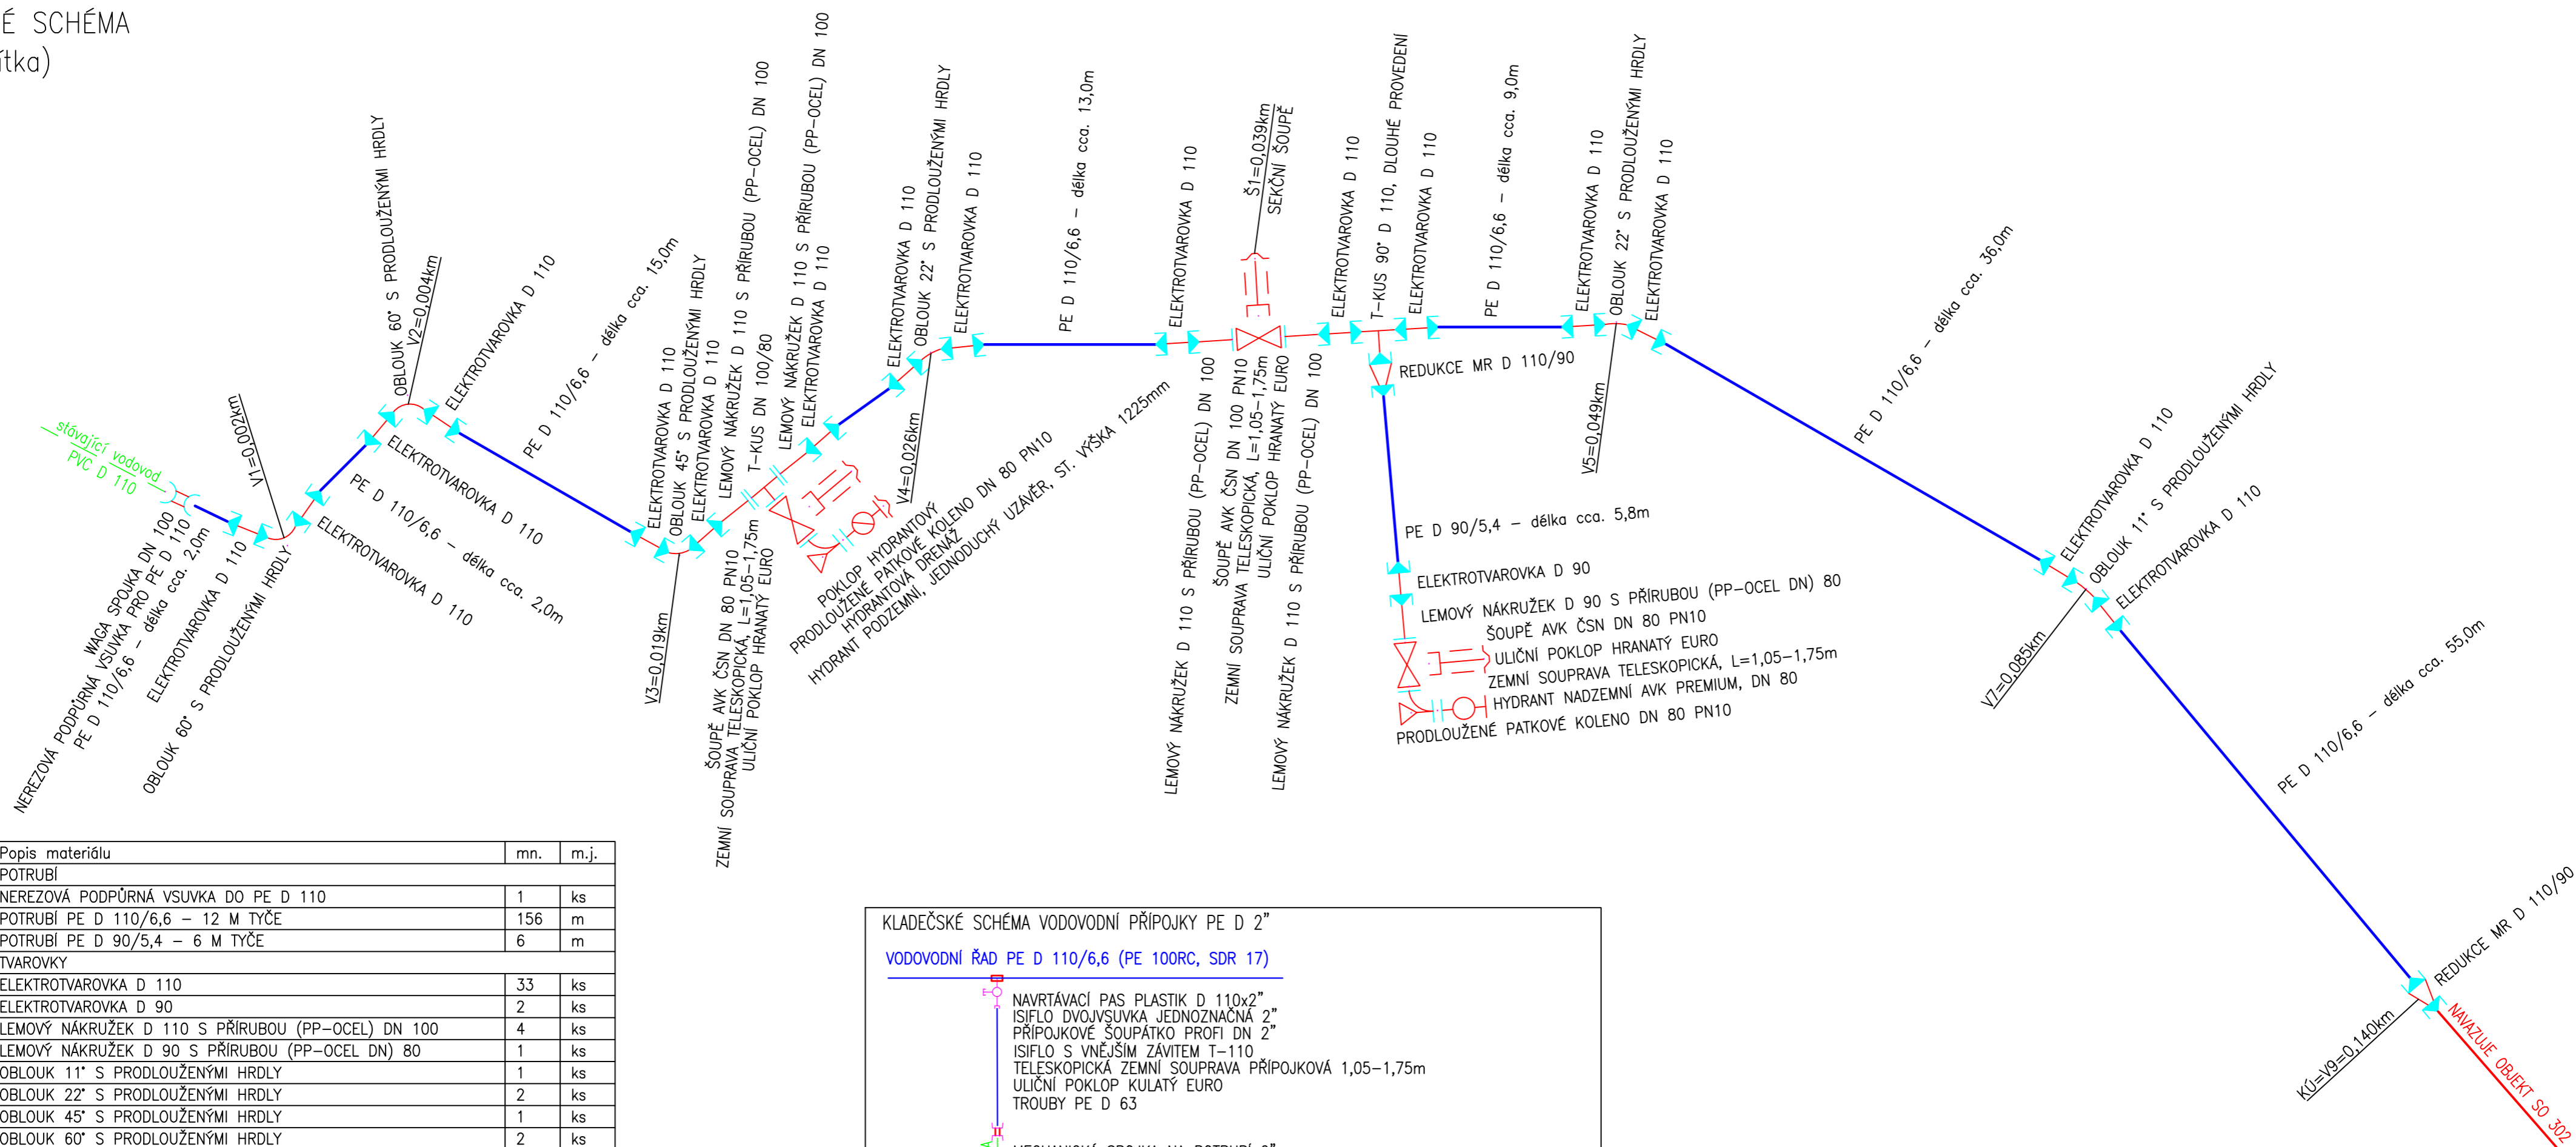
É SCHÉMA
ítka)

stávající vodovod PVC D 110
WAGA SPOJKA DN 100
NEREZOVÁ PODPŮRNÁ VSUVKA PRO PE D 110
PE D 110/6,6 – délka cca. 2,0m
ELEKTROTVAROVKA D 110
OBLOUK 60° S PRODLOUŽENÝMI HRDLY
V1=0,002km
ELEKTROTVAROVKA D 110
PE D 110/6,6 – délka cca. 2,0m
ELEKTROTVAROVKA D 110
OBLOUK 60° S PRODLOUŽENÝMI HRDLY
V2=0,004km
ELEKTROTVAROVKA D 110
PE D 110/6,6 – délka cca. 15,0m
ELEKTROTVAROVKA D 110
OBLOUK 45° S PRODLOUŽENÝMI HRDLY
ELEKTROTVAROVKA D 110
V3=0,019km
LEMOVÝ NÁKRUŽEK D 110 S PŘÍRUBOU (PP–OCEL) DN 100
T–KUS DN 100/80
LEMOVÝ NÁKRUŽEK D 110 S PŘÍRUBOU (PP–OCEL) DN 100
ELEKTROTVAROVKA D 110
ŠOUPĚ AVK ČSN DN 80 PN10
ZEMNÍ SOUPRAVA TELESKOPICKÁ, L=1,05–1,75m
ULIČNÍ POKLOP HRANATÝ EURO
POKLOP HYDRANTOVÝ
PRODLOUŽENÉ PATKOVÉ KOLENO DN 80 PN10
HYDRANTOVÁ DRENÁŽ
HYDRANT PODZEMNÍ, JEDNODUCHÝ UZÁVĚR, ST. VÝŠKA 1225mm
ELEKTROTVAROVKA D 110
OBLOUK 22° S PRODLOUŽENÝMI HRDLY
ELEKTROTVAROVKA D 110
V4=0,026km
PE D 110/6,6 – délka cca. 13,0m
ELEKTROTVAROVKA D 110
LEMOVÝ NÁKRUŽEK D 110 S PŘÍRUBOU (PP–OCEL) DN 100
ŠOUPĚ AVK ČSN DN 100 PN10
ZEMNÍ SOUPRAVA TELESKOPICKÁ, L=1,05–1,75m
ULIČNÍ POKLOP HRANATÝ EURO
LEMOVÝ NÁKRUŽEK D 110 S PŘÍRUBOU (PP–OCEL) DN 100
Š1=0,039km
SEKČNÍ ŠOUPĚ
ELEKTROTVAROVKA D 110
T–KUS 90° D 110, DLOUHÉ PROVEDENÍ
ELEKTROTVAROVKA D 110
REDUKCE MR D 110/90
PE D 110/6,6 – délka cca. 9,0m
ELEKTROTVAROVKA D 110
OBLOUK 22° S PRODLOUŽENÝMI HRDLY
ELEKTROTVAROVKA D 110
V5=0,049km
PE D 90/5,4 – délka cca. 5,8m
ELEKTROTVAROVKA D 90
LEMOVÝ NÁKRUŽEK D 90 S PŘÍRUBOU (PP–OCEL DN) 80
ŠOUPĚ AVK ČSN DN 80 PN10
ULIČNÍ POKLOP HRANATÝ EURO
ZEMNÍ SOUPRAVA TELESKOPICKÁ, L=1,05–1,75m
HYDRANT NADZEMNÍ AVK PREMIUM, DN 80
PRODLOUŽENÉ PATKOVÉ KOLENO DN 80 PN10
PE D 110/6,6 – délka cca. 36,0m
ELEKTROTVAROVKA D 110
OBLOUK 11° S PRODLOUŽENÝMI HRDLY
ELEKTROTVAROVKA D 110
V7=0,085km
PE D 110/6,6 – délka cca. 55,0m
REDUKCE MR D 110/90
KÚ=V9=0,140km
NAVAZUJE OBJEKT SO 302

| Popis materiálu | mn. | m.j. |
|---|---|---|
| POTRUBÍ | | |
| NEREZOVÁ PODPŮRNÁ VSUVKA DO PE D 110 | 1 | ks |
| POTRUBÍ PE D 110/6,6 – 12 M TYČE | 156 | m |
| POTRUBÍ PE D 90/5,4 – 6 M TYČE | 6 | m |
| TVAROVKY | | |
| ELEKTROTVAROVKA D 110 | 33 | ks |
| ELEKTROTVAROVKA D 90 | 2 | ks |
| LEMOVÝ NÁKRUŽEK D 110 S PŘÍRUBOU (PP–OCEL) DN 100 | 4 | ks |
| LEMOVÝ NÁKRUŽEK D 90 S PŘÍRUBOU (PP–OCEL DN) 80 | 1 | ks |
| OBLOUK 11° S PRODLOUŽENÝMI HRDLY | 1 | ks |
| OBLOUK 22° S PRODLOUŽENÝMI HRDLY | 2 | ks |
| OBLOUK 45° S PRODLOUŽENÝMI HRDLY | 1 | ks |
| OBLOUK 60° S PRODLOUŽENÝMI HRDLY | 2 | ks |

KLADEČSKÉ SCHÉMA VODOVODNÍ PŘÍPOJKY PE D 2"
VODOVODNÍ ŘAD PE D 110/6,6 (PE 100RC, SDR 17)
NAVRTÁVACÍ PAS PLASTIK D 110x2"
ISIFLO DVOJVSUVKA JEDNOZNAČNÁ 2"
PŘÍPOJKOVÉ ŠOUPÁTKO PROFI DN 2"
ISIFLO S VNĚJŠÍM ZÁVITEM T–110
TELESKOPICKÁ ZEMNÍ SOUPRAVA PŘÍPOJKOVÁ 1,05–1,75m
ULIČNÍ POKLOP KULATÝ EURO
TROUBY PE D 63
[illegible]